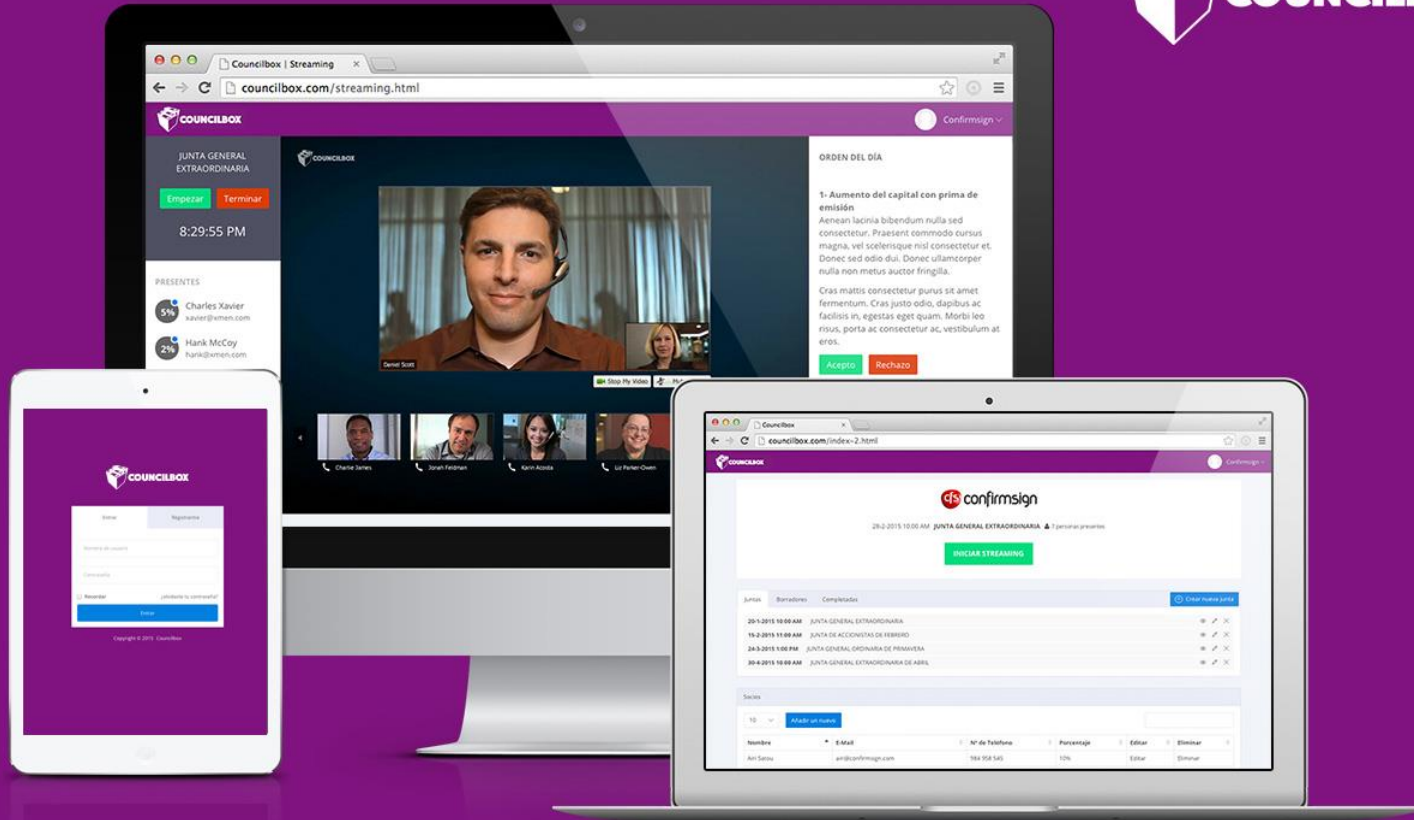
COUNCIL

Councilbox | Streaming ×
councilbox.com/streaming.html
COUNCILBOX
Confirmsign
JUNTA GENERAL EXTRAORDINARIA
Empezar
Terminar
8:29:55 PM
PRESENTES
5% Charles Xavier xavier@xmen.com
2% Hank McCoy hank@xmen.com
COUNCILBOX
Daniel Scott
Stop My Video
ORDEN DEL DÍA
1- Aumento del capital con prima de emisión
Aenean lacinia bibendum nulla sed consectetur. Praesent commodo cursus magna, vel scelerisque nisl consectetur et. Donec sed odio dui. Donec ullamcorper nulla non metus auctor fringilla.
Cras mattis consectetur purus sit amet fermentum. Cras justo odio, dapibus ac facilisis in, egestas eget quam. Morbi leo risus, porta ac consectetur ac, vestibulum at eros.
Acepto
Rechazo
Charlie James
Jonah Feldman
Karin Acosta
Liz Parker-Owen

COUNCILBOX
Entrar
Registrarse
Nombre de usuario
Contraseña
Recordar
¿Olvidaste tu contraseña?
Entrar
Copyright © 2015 Councilbox

Councilbox ×
councilbox.com/index-2.html
COUNCILBOX
Confirmsign
confirmsign
28-2-2015 10:00 AM JUNTA GENERAL EXTRAORDINARIA 7 personas presentes
INICIAR STREAMING
Juntas
Borradores
Completadas
Crear nueva junta
20-1-2015 10:00 AM JUNTA GENERAL EXTRAORDINARIA
15-2-2015 11:00 AM JUNTA DE ACCIONISTAS DE FEBRERO
24-3-2015 1:00 PM JUNTA GENERAL ORDINARIA DE PRIMAVERA
30-4-2015 10:00 AM JUNTA GENERAL EXTRAORDINARIA DE ABRIL
Socios
10
Añadir un nuevo

| Nombre | E-Mail | Nº de Teléfono | Porcentaje | Editar | Eliminar |
|---|---|---|---|---|---|
| Airi Satou | airi@confirmsign.com | 984 958 545 | 10% | Editar | Eliminar |